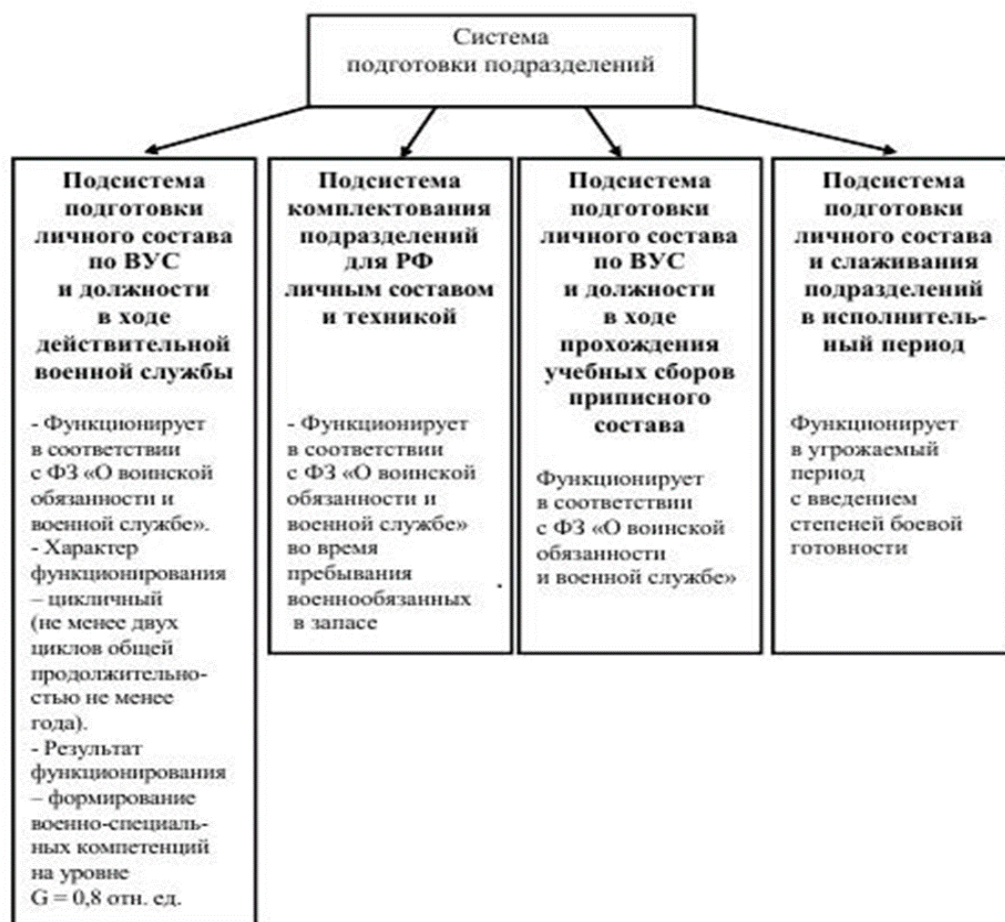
Система подготовки подразделений

Подсистема подготовки личного состава по ВУС и должности в ходе действительной военной службы

- Функционирует в соответствии с ФЗ «О воинской обязанности и военной службе».
- Характер функционирования – цикличный (не менее двух циклов общей продолжительностью не менее года).
- Результат функционирования – формирование военно-специальных компетенций на уровне G = 0,8 отн. ед.

Подсистема комплектования подразделений для РФ личным составом и техникой

- Функционирует в соответствии с ФЗ «О воинской обязанности и военной службе» во время пребывания военнообязанных в запасе

Подсистема подготовки личного состава по ВУС и должности в ходе прохождения учебных сборов приписного состава

Функционирует в соответствии с ФЗ «О воинской обязанности и военной службе»

Подсистема подготовки личного состава и слаживания подразделений в исполнительный период

Функционирует в угрожаемый период с введением степеней боевой готовности